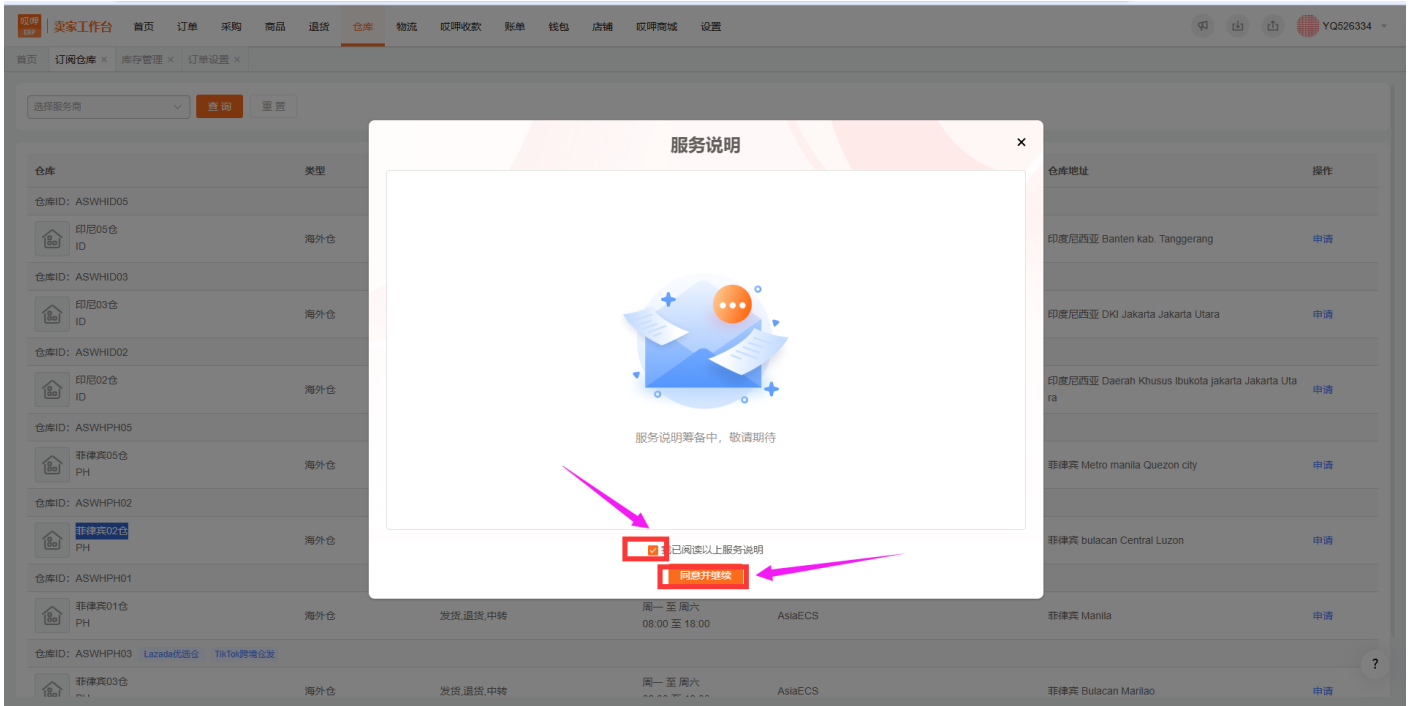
叹呷 ERP | 卖家工作台 首页 订单 采购 商品 退货 仓库 物流 叹呷收款 账单 钱包 店铺 叹呷商城 设置 YQ526334

首页 订阅仓库 × 库存管理 × 订单设置 ×

选择服务商 查询 重置

| 仓库 | 类型 | | | | 仓库地址 | 操作 |
|---|---|---|---|---|---|---|
| 仓库ID：ASWHID05 | | | | | | |
| 印尼05仓 ID | 海外仓 | | | | 印度尼西亚 Banten kab. Tanggerang | 申请 |
| 仓库ID：ASWHID03 | | | | | | |
| 印尼03仓 ID | 海外仓 | | | | 印度尼西亚 DKI Jakarta Jakarta Utara | 申请 |
| 仓库ID：ASWHID02 | | | | | | |
| 印尼02仓 ID | 海外仓 | | | | 印度尼西亚 Daerah Khusus Ibukota jakarta Jakarta Utara | 申请 |
| 仓库ID：ASWHPH05 | | | | | | |
| 菲律宾05仓 PH | 海外仓 | | | | 菲律宾 Metro manila Quezon city | 申请 |
| 仓库ID：ASWHPH02 | | | | | | |
| 菲律宾02仓 PH | 海外仓 | | | | 菲律宾 bulacan Central Luzon | 申请 |
| 仓库ID：ASWHPH01 | | | | | | |
| 菲律宾01仓 PH | 海外仓 | 发货,退货,中转 | 周一 至 周六 08:00 至 18:00 | AsiaECS | 菲律宾 Manila | 申请 |
| 仓库ID：ASWHPH03 Lazada优选仓 TikTok跨境仓发 | | | | | | |
| 菲律宾03仓 PH | 海外仓 | 发货,退货,中转 | 周一 至 周六 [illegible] | AsiaECS | 菲律宾 Bulacan Marilao | 申请 |

服务说明 ×

服务说明筹备中，敬请期待

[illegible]已阅读以上服务说明

同意并继续

?